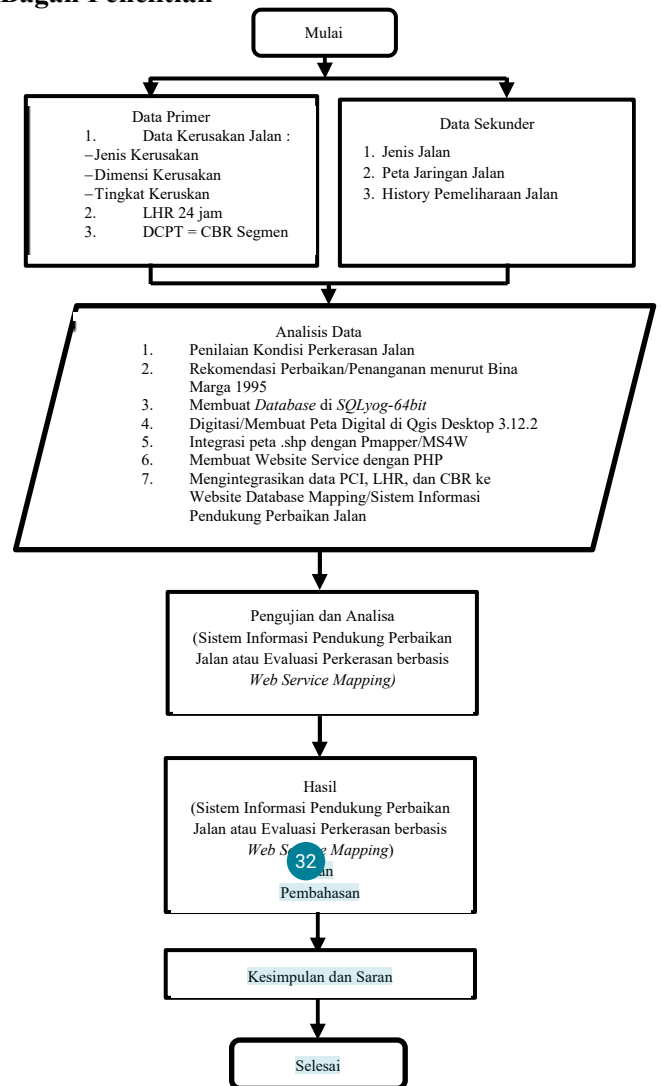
Bagan Penelitian

Mulai

Data Primer
1. Data Kerusakan Jalan :
–Jenis Kerusakan
–Dimensi Kerusakan
–Tingkat Keruskan
2. LHR 24 jam
3. DCPT = CBR Segmen

Data Sekunder
1. Jenis Jalan
2. Peta Jaringan Jalan
3. History Pemeliharaan Jalan

Analisis Data
1. Penilaian Kondisi Perkerasan Jalan
2. Rekomendasi Perbaikan/Penanganan menurut Bina Marga 1995
3. Membuat *Database* di *SQLyog-64bit*
4. Digitasi/Membuat Peta Digital di Qgis Desktop 3.12.2
5. Integrasi peta .shp dengan Pmapper/MS4W
6. Membuat Website Service dengan PHP
7. Mengintegrasikan data PCI, LHR, dan CBR ke Website Database Mapping/Sistem Informasi Pendukung Perbaikan Jalan

Pengujian dan Analisa
(Sistem Informasi Pendukung Perbaikan Jalan atau Evaluasi Perkerasan berbasis *Web Service Mapping)*

Hasil
(Sistem Informasi Pendukung Perbaikan Jalan atau Evaluasi Perkerasan berbasis *Web S*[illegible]*e Mapping*)
32
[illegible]an
Pembahasan

Kesimpulan dan Saran

Selesai